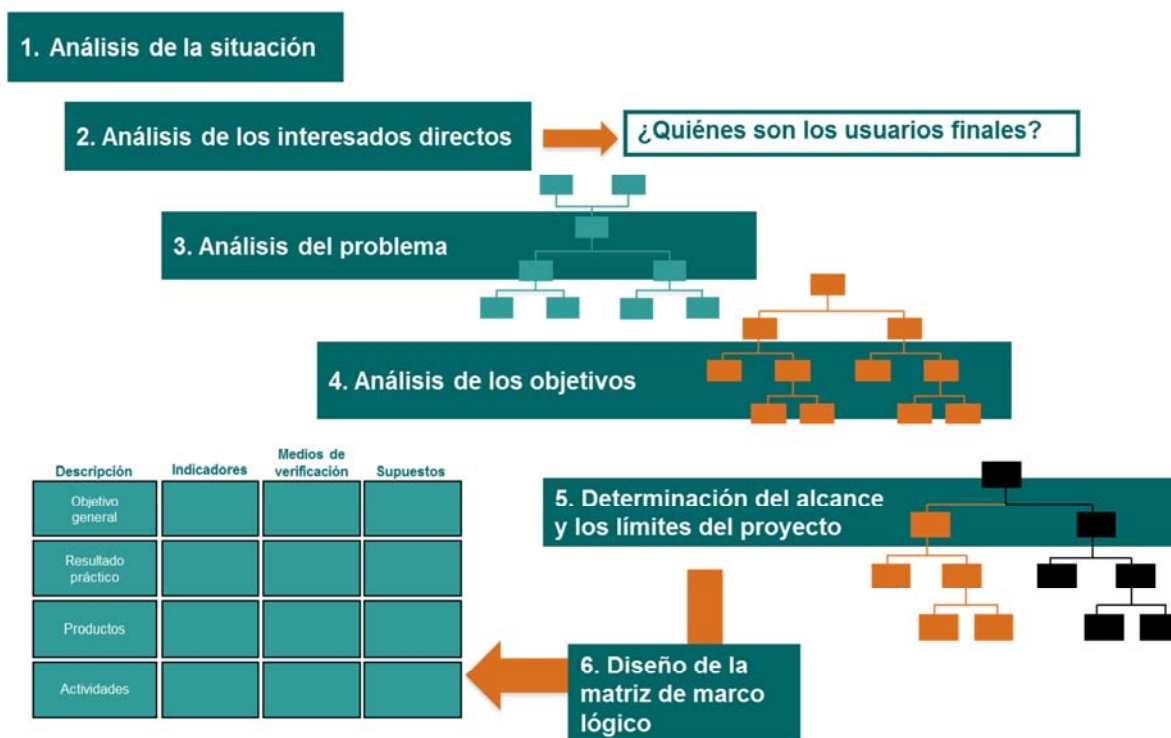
1. Análisis de la situación

2. Análisis de los interesados directos

¿Quiénes son los usuarios finales?

3. Análisis del problema

4. Análisis de los objetivos

| Descripción | Indicadores | Medios de verificación | Supuestos |
|---|---|---|---|
| Objetivo general | | | |
| Resultado práctico | | | |
| Productos | | | |
| Actividades | | | |

5. Determinación del alcance y los límites del proyecto

6. Diseño de la matriz de marco lógico